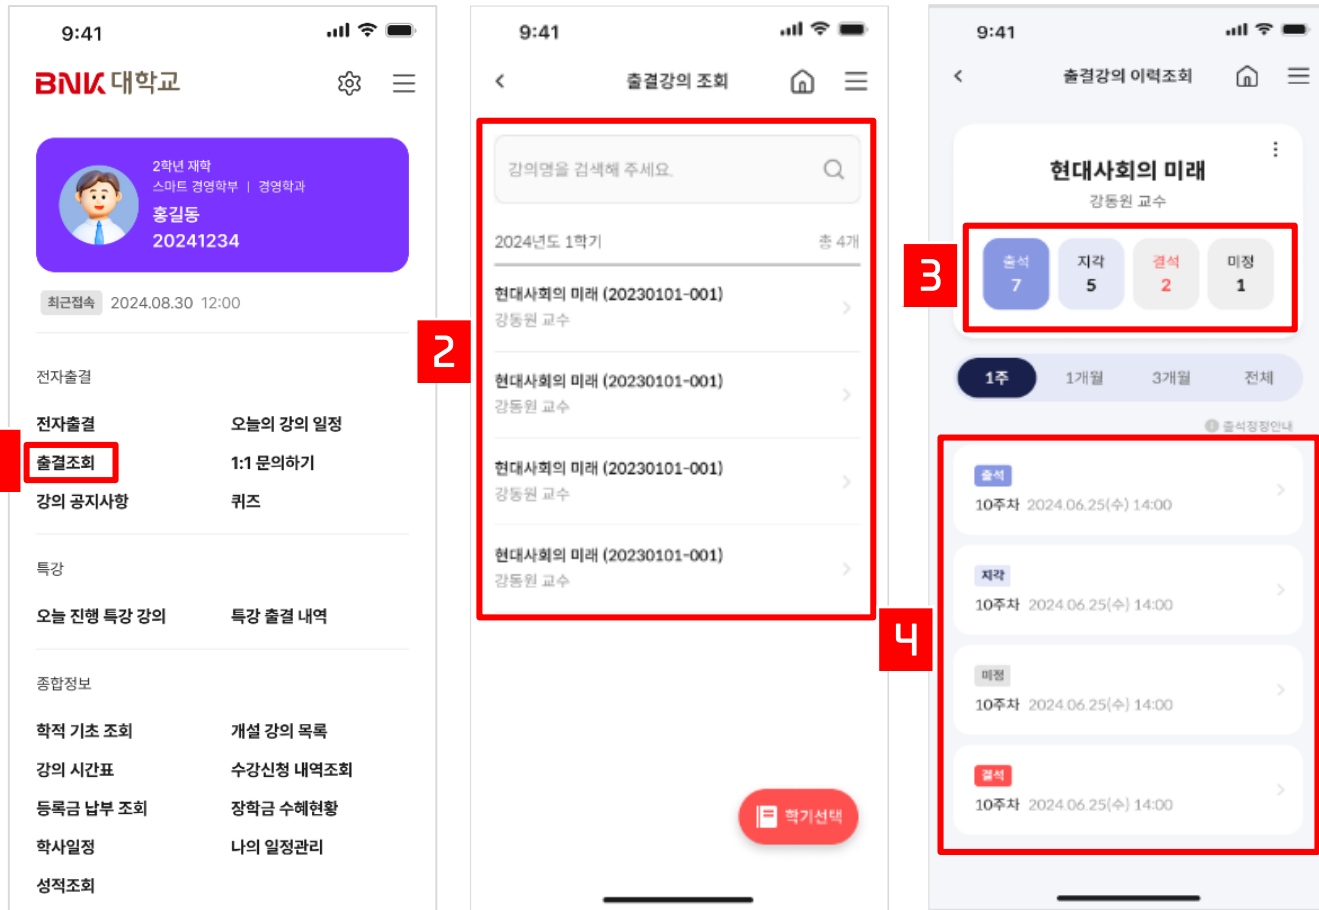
9:41

BNK 대학교

2학년 재학
스마트 경영학부 | 경영학과
홍길동
20241234

최근접속 2024.08.30 12:00

전자출결

전자출결
오늘의 강의 일정
출결조회
1:1 문의하기
강의 공지사항
퀴즈

특강

오늘 진행 특강 강의
특강 출결 내역

종합정보

학적 기초 조회
개설 강의 목록
강의 시간표
수강신청 내역조회
등록금 납부 조회
장학금 수혜현황
학사일정
나의 일정관리
성적조회

9:41

출결강의 조회

2

강의명을 검색해 주세요.

2024년도 1학기
총 4개

현대사회의 미래 (20230101-001)
강동원 교수

현대사회의 미래 (20230101-001)
강동원 교수

현대사회의 미래 (20230101-001)
강동원 교수

현대사회의 미래 (20230101-001)
강동원 교수

학기선택

9:41

출결강의 이력조회

현대사회의 미래
강동원 교수

3

| 출석 | 지각 | 결석 | 미정 |
|---|---|---|---|
| 7 | 5 | 2 | 1 |

1주
1개월
3개월
전체

출결정정안내

4

출석
10주차 2024.06.25(수) 14:00

지각
10주차 2024.06.25(수) 14:00

미정
10주차 2024.06.25(수) 14:00

결석
10주차 2024.06.25(수) 14:00